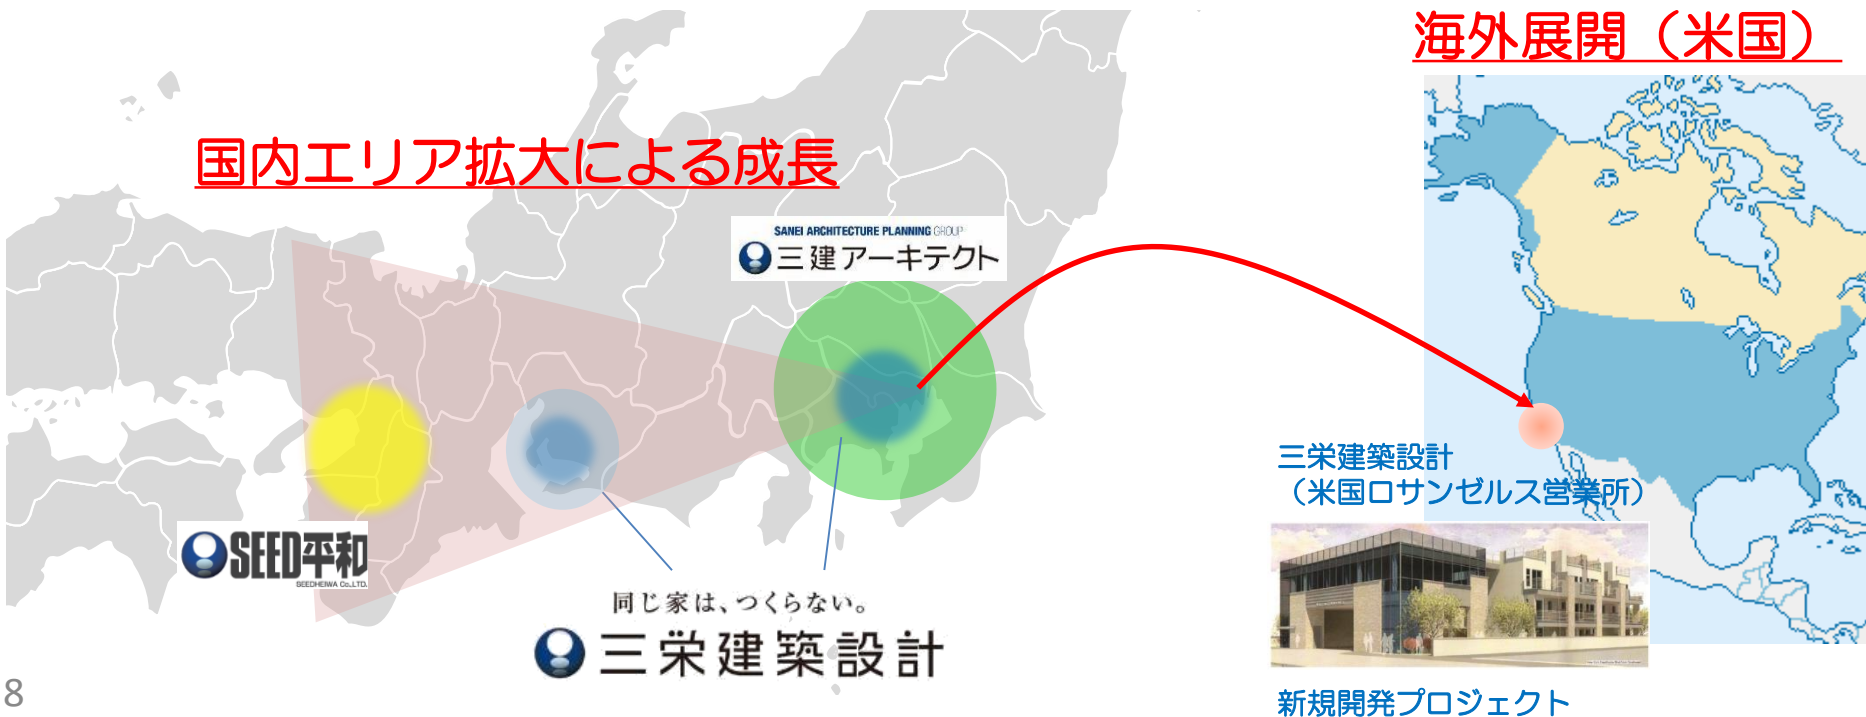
海外展開（米国）

国内エリア拡大による成長

SANEI ARCHITECTURE PLANNING GROUP
三建アーキテクト

SEED平和
SEEDHEIWA Co.,LTD.

同じ家は、つくらない。
三栄建築設計

三栄建築設計
（米国ロサンゼルス営業所）

新規開発プロジェクト

8